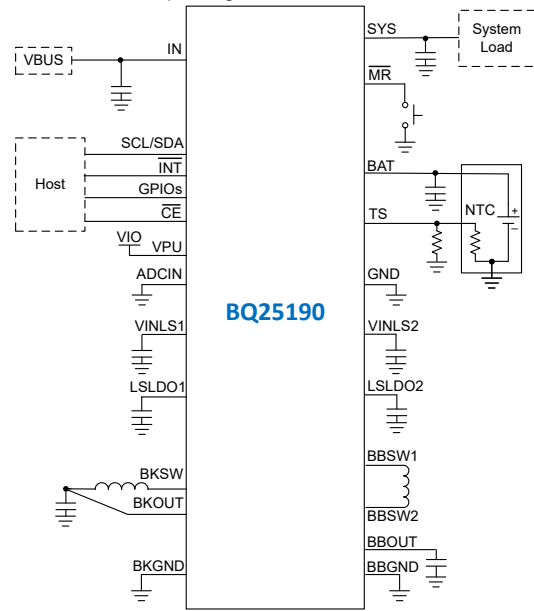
VBUS

IN

Host

SCL/SDA

$\overline{INT}$

GPIOs

$\overline{CE}$

VIO

VPU

ADCIN

VINLS1

LSLDO1

BKSW

BKOUT

BKGND

BQ25190

SYS

System Load

$\overline{MR}$

BAT

TS

NTC

+

−

GND

VINLS2

LSLDO2

BBSW1

BBSW2

BBOUT

BBGND